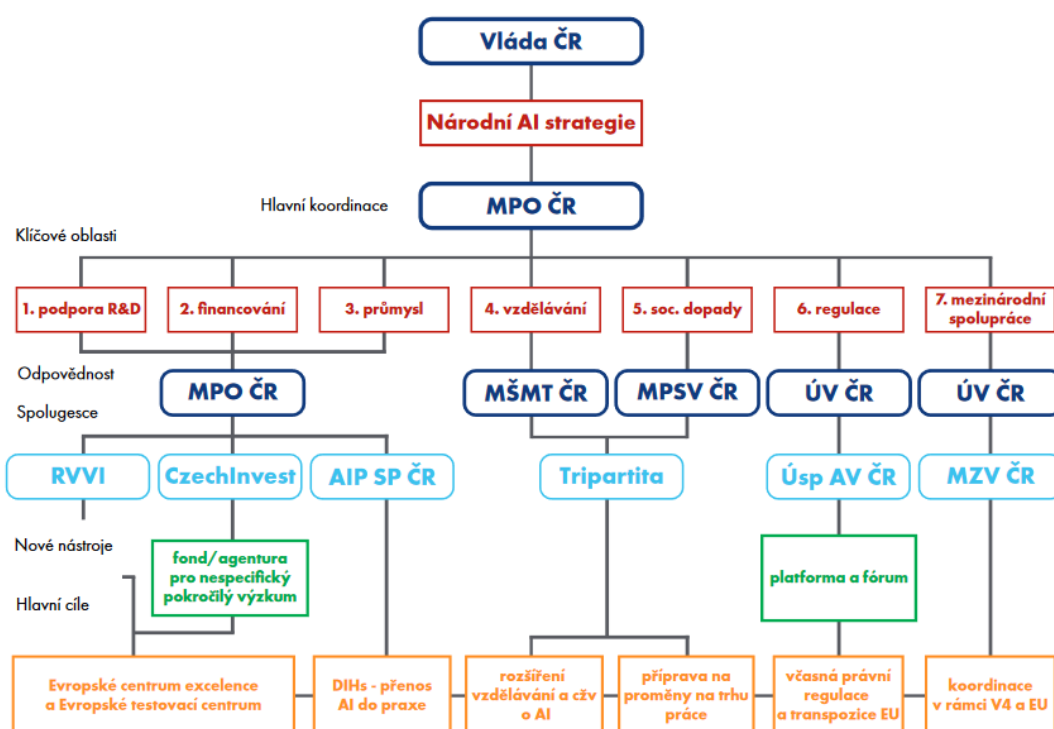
Vláda ČR

Národní AI strategie

Hlavní koordinace

MPO ČR

Klíčové oblasti

1. podpora R&D

2. financování

3. průmysl

4. vzdělávání

5. soc. dopady

6. regulace

7. mezinárodní spolupráce

Odpovědnost

Spolugesce

MPO ČR

MŠMT ČR

MPSV ČR

ÚV ČR

ÚV ČR

RVVI

CzechInvest

AIP SP ČR

Tripartita

Úsp AV ČR

MZV ČR

Nové nástroje

fond/agentura pro nespecifický pokročilý výzkum

platforma a fórum

Hlavní cíle

Evropské centrum excelence a Evropské testovací centrum

DIHs - přenos AI do praxe

rozšíření vzdělávání a CŽV o AI

příprava na proměny na trhu práce

včasná právní regulace a transpozice EU

koordinace v rámci V4 a EU